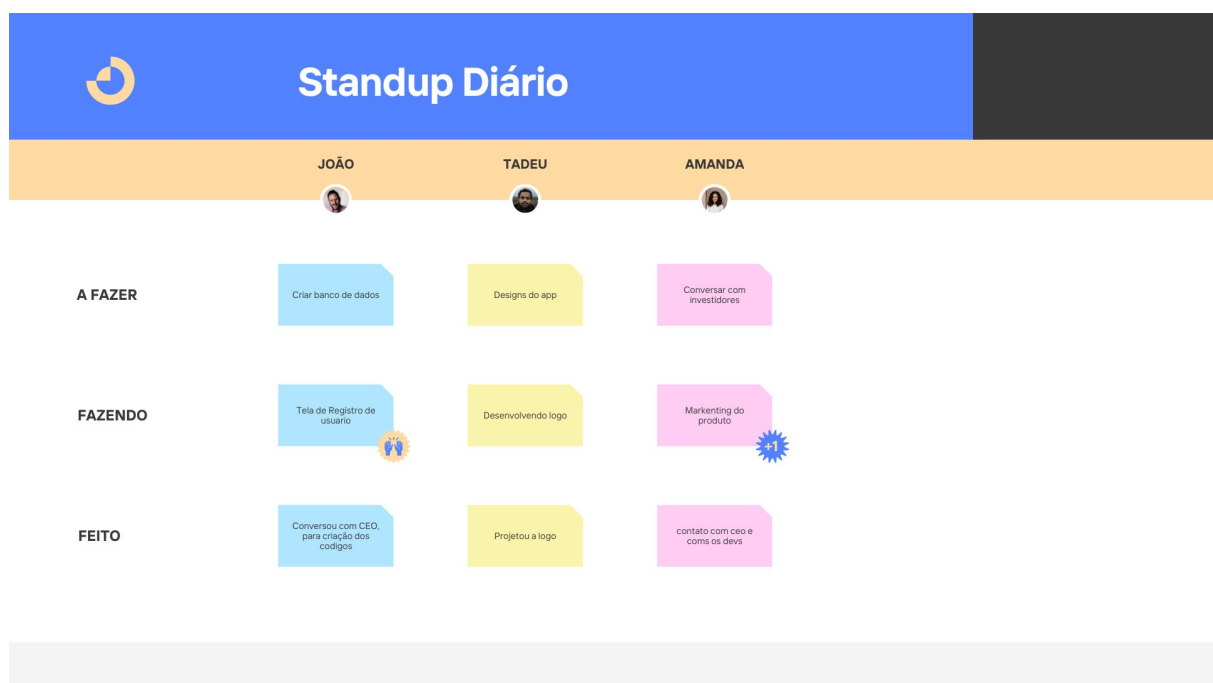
Standup Diário

| | JOÃO | TADEU | AMANDA |
|---|---|---|---|
| A FAZER | Criar banco de dados | Designs do app | Conversar com investidores |
| FAZENDO | Tela de Registro de usuario | Desenvolvendo logo | Markenting do produto |
| FEITO | Conversou com CEO, para criação dos codigos | Projetou a logo | contato com ceo e coms os devs |

+1